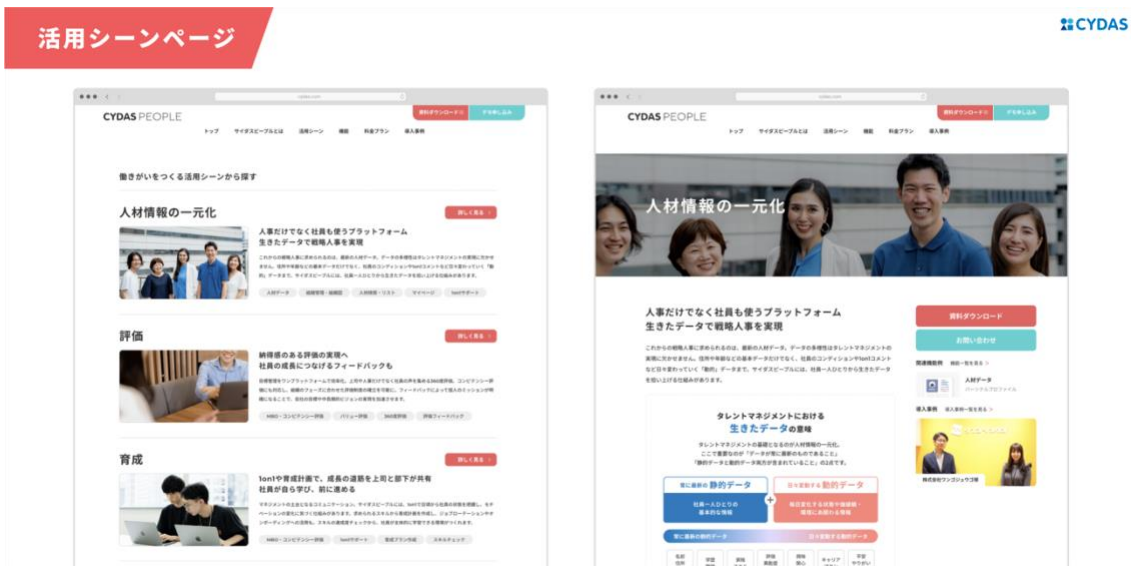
活用シーンページ

CYDAS

CYDAS PEOPLE
資料ダウンロード　デモ申し込み
トップ　サイダスピープルとは　活用シーン　機能　料金プラン　導入事例

働きがいをつくる活用シーンから探す

人材情報の一元化
詳しく見る
人事だけでなく社員も使うプラットフォーム
生きたデータで戦略人事を実現
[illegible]
人材データ　組織管理・組織図　人材検索・リスト　マイページ　1on1サポート

評価
詳しく見る
納得感のある評価の実現へ
社員の成長につなげるフィードバックも
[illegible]
MBO・コンピテンシー評価　バリュー評価　360度評価　評価フィードバック

育成
詳しく見る
1on1や育成計画で、成長の道筋を上司と部下が共有
社員が自ら学び、前に進める
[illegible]
MBO・コンピテンシー評価　1on1サポート　育成プラン作成　スキルチェック

CYDAS PEOPLE
資料ダウンロード　デモ申し込み
トップ　サイダスピープルとは　活用シーン　機能　料金プラン　導入事例

人材情報の一元化

人事だけでなく社員も使うプラットフォーム
生きたデータで戦略人事を実現
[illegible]

資料ダウンロード
お問い合わせ
関連機能例　機能一覧を見る
人材データ
導入事例　導入事例一覧を見る
株式会社ワンジョウゴ様

タレントマネジメントにおける
生きたデータの意味
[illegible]
静的データ　動的データ
社員一人ひとりの基本的な情報
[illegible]